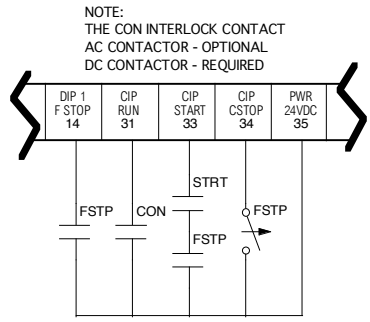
NOTE:
THE CON INTERLOCK CONTACT
AC CONTACTOR - OPTIONAL
DC CONTACTOR - REQUIRED

| DIP 1 F STOP 14 | CIP RUN 31 | CIP START 33 | CIP CSTOP 34 | PWR 24VDC 35 |
|---|---|---|---|---|

STRT
FSTP
CON
FSTP
FSTP